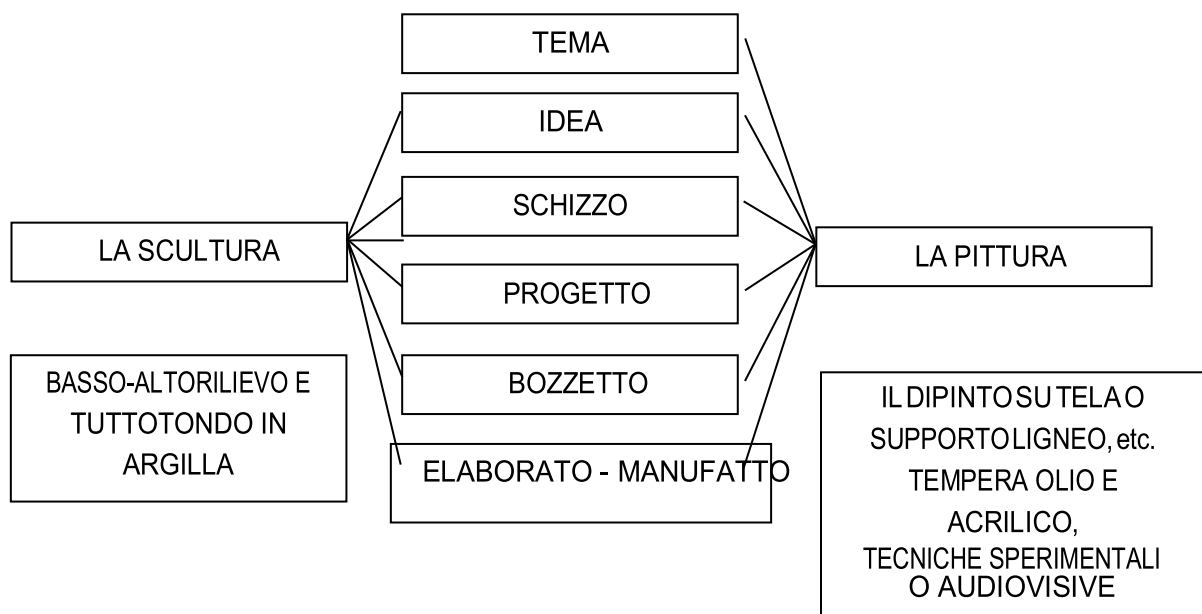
TEMA

IDEA

SCHIZZO

LA SCULTURA

LA PITTURA

PROGETTO

BOZZETTO

ELABORATO - MANUFATTO

BASSO-ALTORILIEVO E TUTTOTONDO IN ARGILLA

IL DIPINTO SU TELA O SUPPORTO LIGNEO, etc. TEMPERA OLIO E ACRILICO, TECNICHE SPERIMENTALI O AUDIOVISIVE